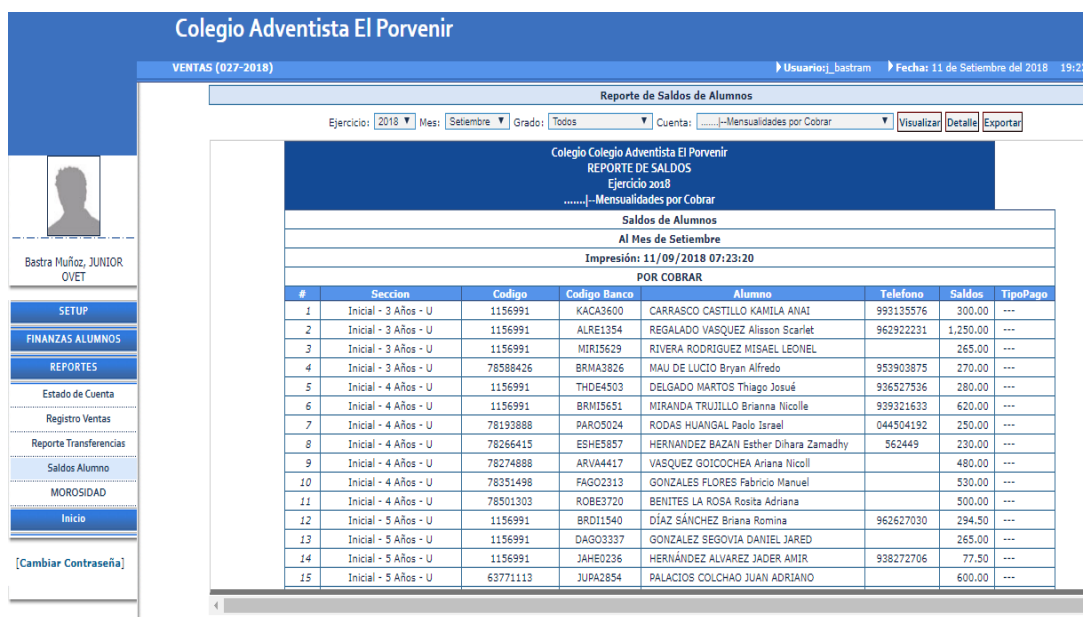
Colegio Adventista El Porvenir

VENTAS (027-2018)

Usuario:j_bastram Fecha: 11 de Setiembre del 2018 19:2

Bastra Muñoz, JUNIOR OVET

SETUP
FINANZAS ALUMNOS
REPORTES
Estado de Cuenta
Registro Ventas
Reporte Transferencias
Saldos Alumno
MOROSIDAD
Inicio

[Cambiar Contraseña]

Reporte de Saldos de Alumnos

Ejercicio: 2018 Mes: Setiembre Grado: Todos Cuenta: .......|--Mensualidades por Cobrar Visualizar Detalle Exportar

Colegio Colegio Adventista El Porvenir
REPORTE DE SALDOS
Ejercicio 2018
.......|--Mensualidades por Cobrar

Saldos de Alumnos
Al Mes de Setiembre
Impresión: 11/09/2018 07:23:20
POR COBRAR

| # | Seccion | Codigo | Codigo Banco | Alumno | Telefono | Saldos | TipoPago |
|---|---|---|---|---|---|---|---|
| 1 | Inicial - 3 Años - U | 1156991 | KACA3600 | CARRASCO CASTILLO KAMILA ANAI | 993135576 | 300.00 | --- |
| 2 | Inicial - 3 Años - U | 1156991 | ALRE1354 | REGALADO VASQUEZ Alisson Scarlet | 962922231 | 1,250.00 | --- |
| 3 | Inicial - 3 Años - U | 1156991 | MIRI5629 | RIVERA RODRIGUEZ MISAEL LEONEL | | 265.00 | --- |
| 4 | Inicial - 3 Años - U | 78588426 | BRMA3826 | MAU DE LUCIO Bryan Alfredo | 953903875 | 270.00 | --- |
| 5 | Inicial - 4 Años - U | 1156991 | THDE4503 | DELGADO MARTOS Thiago Josué | 936527536 | 280.00 | --- |
| 6 | Inicial - 4 Años - U | 1156991 | BRMI5651 | MIRANDA TRUJILLO Brianna Nicolle | 939321633 | 620.00 | --- |
| 7 | Inicial - 4 Años - U | 78193888 | PARO5024 | RODAS HUANGAL Paolo Israel | 044504192 | 250.00 | --- |
| 8 | Inicial - 4 Años - U | 78266415 | ESHE5857 | HERNANDEZ BAZAN Esther Dihara Zamadhy | 562449 | 230.00 | --- |
| 9 | Inicial - 4 Años - U | 78274888 | ARVA4417 | VASQUEZ GOICOCHEA Ariana Nicoll | | 480.00 | --- |
| 10 | Inicial - 4 Años - U | 78351498 | FAGO2313 | GONZALES FLORES Fabricio Manuel | | 530.00 | --- |
| 11 | Inicial - 4 Años - U | 78501303 | ROBE3720 | BENITES LA ROSA Rosita Adriana | | 500.00 | --- |
| 12 | Inicial - 5 Años - U | 1156991 | BRDI1540 | DÍAZ SÁNCHEZ Briana Romina | 962627030 | 294.50 | --- |
| 13 | Inicial - 5 Años - U | 1156991 | DAGO3337 | GONZALEZ SEGOVIA DANIEL JARED | | 265.00 | --- |
| 14 | Inicial - 5 Años - U | 1156991 | JAHE0236 | HERNÁNDEZ ALVAREZ JADER AMIR | 938272706 | 77.50 | --- |
| 15 | Inicial - 5 Años - U | 63771113 | JUPA2854 | PALACIOS COLCHAO JUAN ADRIANO | | 600.00 | --- |